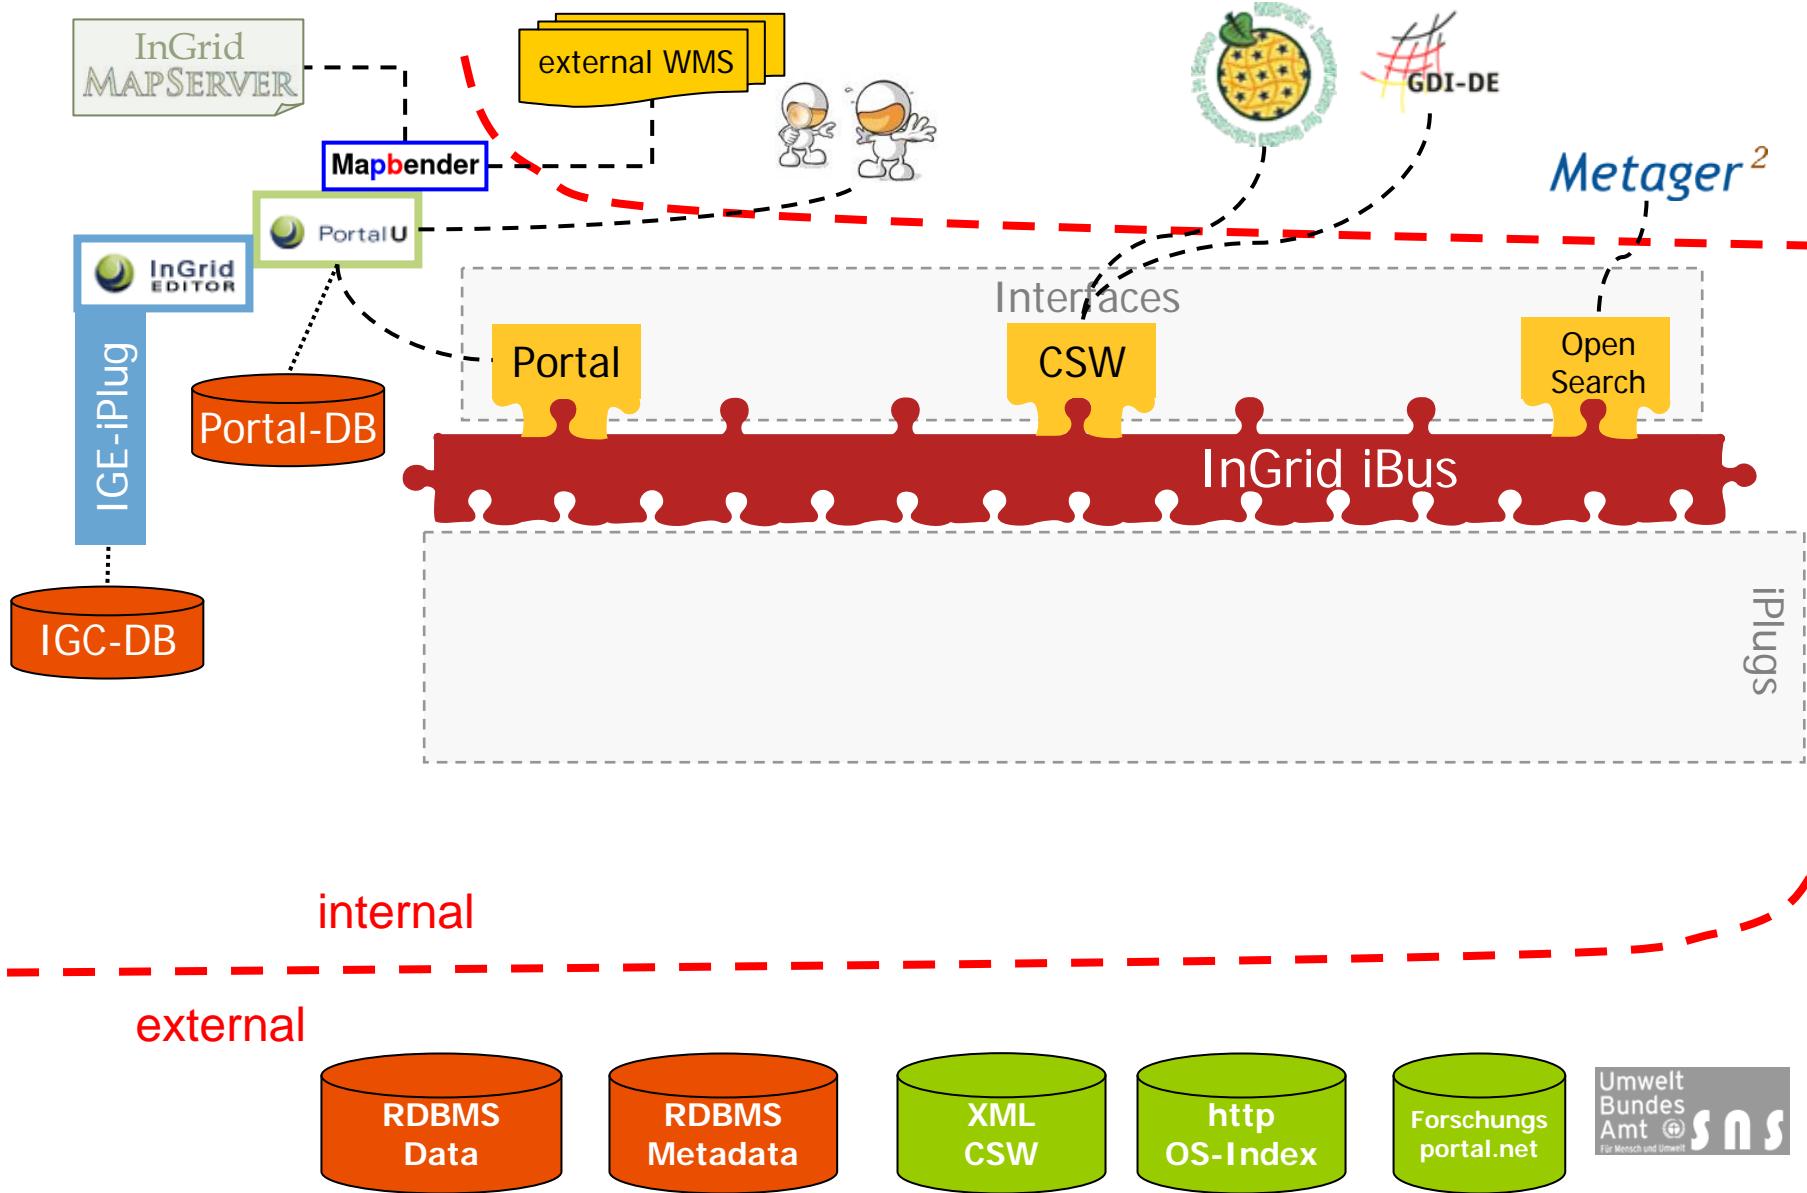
InGrid MAPSERVER

external WMS

Mapbender

PortalU

InGrid EDITOR

GDI-DE

Metager²

IGE-iPlug

Portal-DB

Interfaces

Portal

CSW

Open Search

InGrid iBus

iPlugs

IGC-DB

internal

external

RDBMS Data

RDBMS Metadata

XML CSW

http OS-Index

Forschungs portal.net

Umwelt Bundes Amt

Für Mensch und Umwelt

SNS